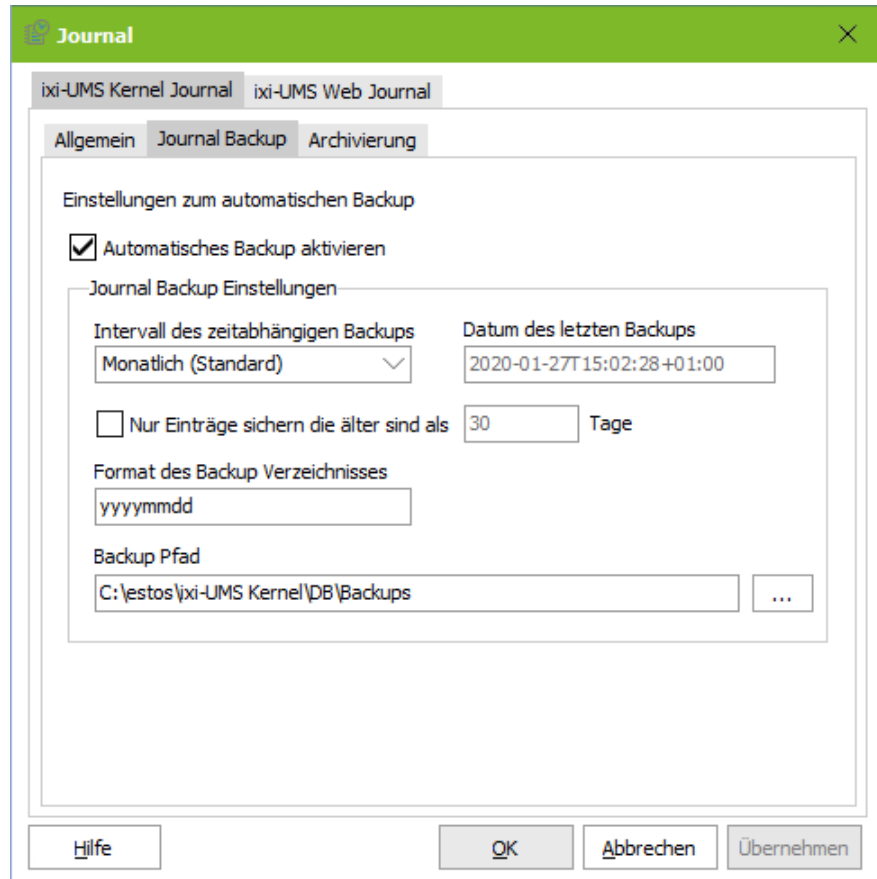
Journal

ixi-UMS Kernel Journal
ixi-UMS Web Journal

Allgemein
Journal Backup
Archivierung

Einstellungen zum automatischen Backup

Automatisches Backup aktivieren

Journal Backup Einstellungen

Intervall des zeitabhängigen Backups
Monatlich (Standard)

Datum des letzten Backups
2020-01-27T15:02:28+01:00

Nur Einträge sichern die älter sind als
30
Tage

Format des Backup Verzeichnisses
yyyymmdd

Backup Pfad
C:\estos\ixi-UMS Kernel\DB\Backups
...

Hilfe
OK
Abbrechen
Übernehmen